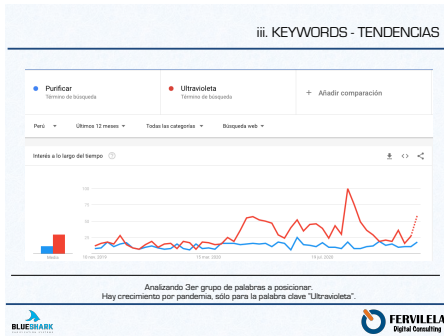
iii. KEYWORDS - TENDENCIAS

Purificar
Término de búsqueda

Ultravioleta
Término de búsqueda

+ Añadir comparación

Perú ▾   Últimos 12 meses ▾   Todas las categorías ▾   Búsqueda web ▾

Interés a lo largo del tiempo

100
75
50
25

Media

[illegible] 2020   15 mar 2020   19 jul 2020

Analizando 3er grupo de palabras a posicionar.
Hay crecimiento por pandemia, sólo para la palabra clave "Ultravioleta".

BLUESHARK

FERVILELA
Digital Consulting